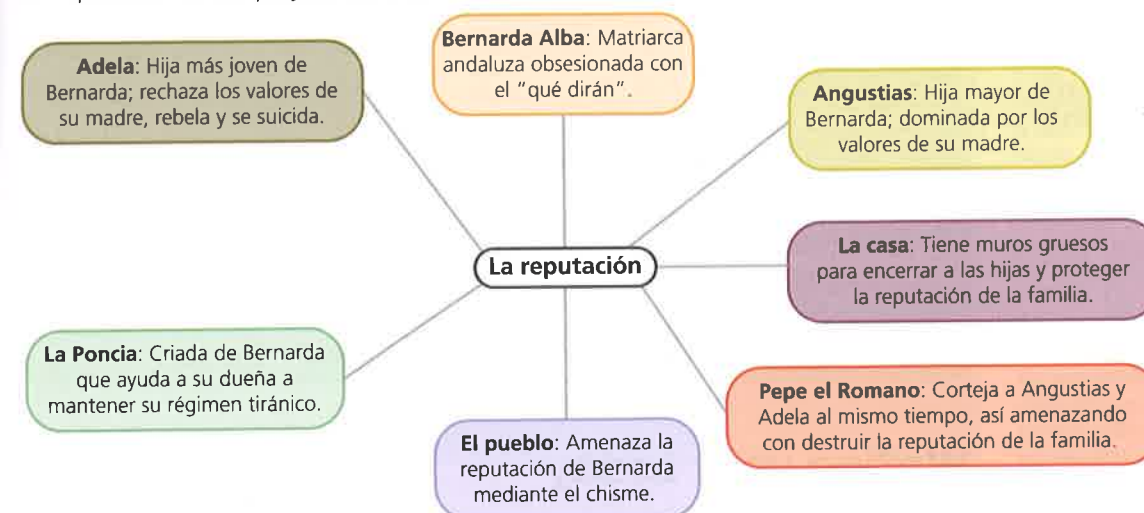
Bernarda Alba: Matriarca andaluza obsesionada con el "qué dirán".

Adela: Hija más joven de Bernarda; rechaza los valores de su madre, rebela y se suicida.

Angustias: Hija mayor de Bernarda; dominada por los valores de su madre.

La reputación

La casa: Tiene muros gruesos para encerrar a las hijas y proteger la reputación de la familia.

La Poncia: Criada de Bernarda que ayuda a su dueña a mantener su régimen tiránico.

Pepe el Romano: Corteja a Angustias y Adela al mismo tiempo, así amenazando con destruir la reputación de la familia.

El pueblo: Amenaza la reputación de Bernarda mediante el chisme.